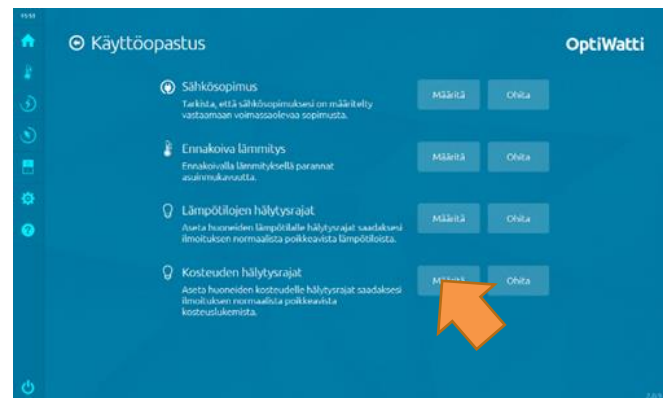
Käyttöopastus

OptiWatti

Sähkösopimus
Tarkista, että sähkösopimuksesi on määritelty vastaamaan voimassaolevaa sopimusta.

Määritä

Ohita

Ennakoiva lämmitys
Ennakoivalla lämmityksellä parannat asuinmukavuutta.

Määritä

Ohita

Lämpötilojen hälytysrajat
Aseta huoneiden lämpötilalle hälytysrajat saadaksesi ilmoituksen normaalista poikkeavista lämpötiloista.

Määritä

Ohita

Kosteuden hälytysrajat
Aseta huoneiden kosteudelle hälytysrajat saadaksesi ilmoituksen normaalista poikkeavista kosteuslukemista.

M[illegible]

Ohita